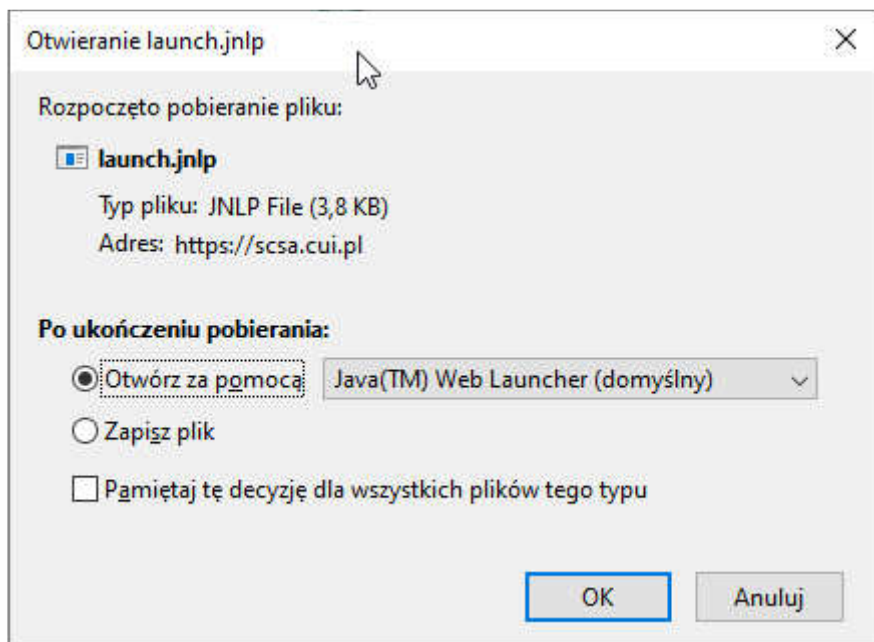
Otwieranie launch.jnlp

Rozpoczęto pobieranie pliku:

launch.jnlp

Typ pliku: JNLP File (3,8 KB)

Adres: https://scsa.cui.pl

Po ukończeniu pobierania:

Otwórz za pomocą Java(TM) Web Launcher (domyślny)

Zapisz plik

Pamiętaj tę decyzję dla wszystkich plików tego typu

OK

Anuluj